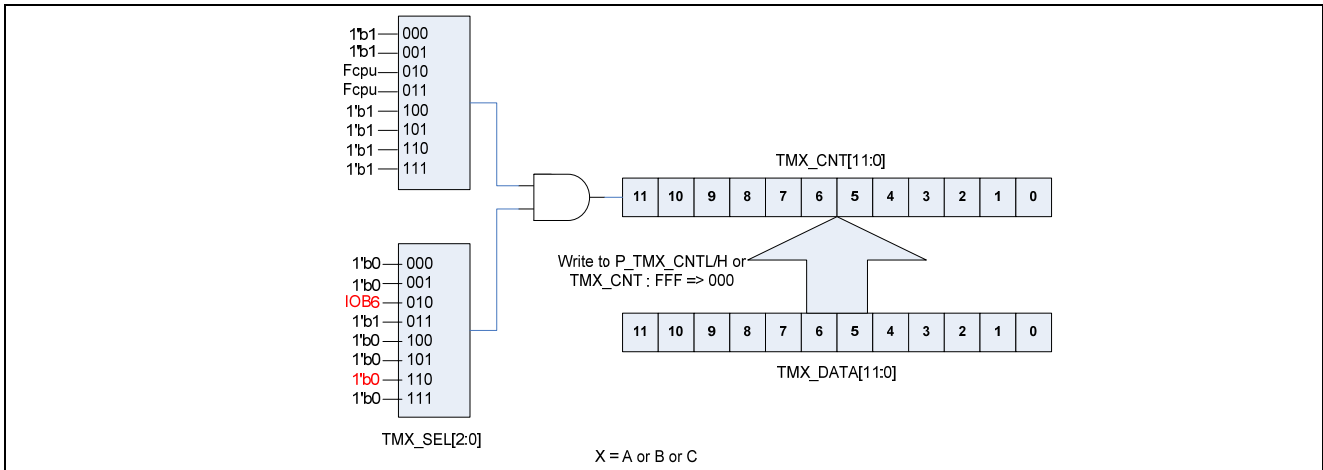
1'b1 000
1'b1 001
Fcpu 010
Fcpu 011
1'b1 100
1'b1 101
1'b1 110
1'b1 111

TMX_CNT[11:0]

| 11 | 10 | 9 | 8 | 7 | 6 | 5 | 4 | 3 | 2 | 1 | 0 |
|---|---|---|---|---|---|---|---|---|---|---|---|

1'b0 000
1'b0 001
IOB6 010
1'b1 011
1'b0 100
1'b0 101
1'b0 110
1'b0 111

Write to P_TMX_CNTL/H or TMX_CNT : FFF => 000

| 11 | 10 | 9 | 8 | 7 | 6 | 5 | 4 | 3 | 2 | 1 | 0 |
|---|---|---|---|---|---|---|---|---|---|---|---|

TMX_DATA[11:0]

TMX_SEL[2:0]

X = A or B or C